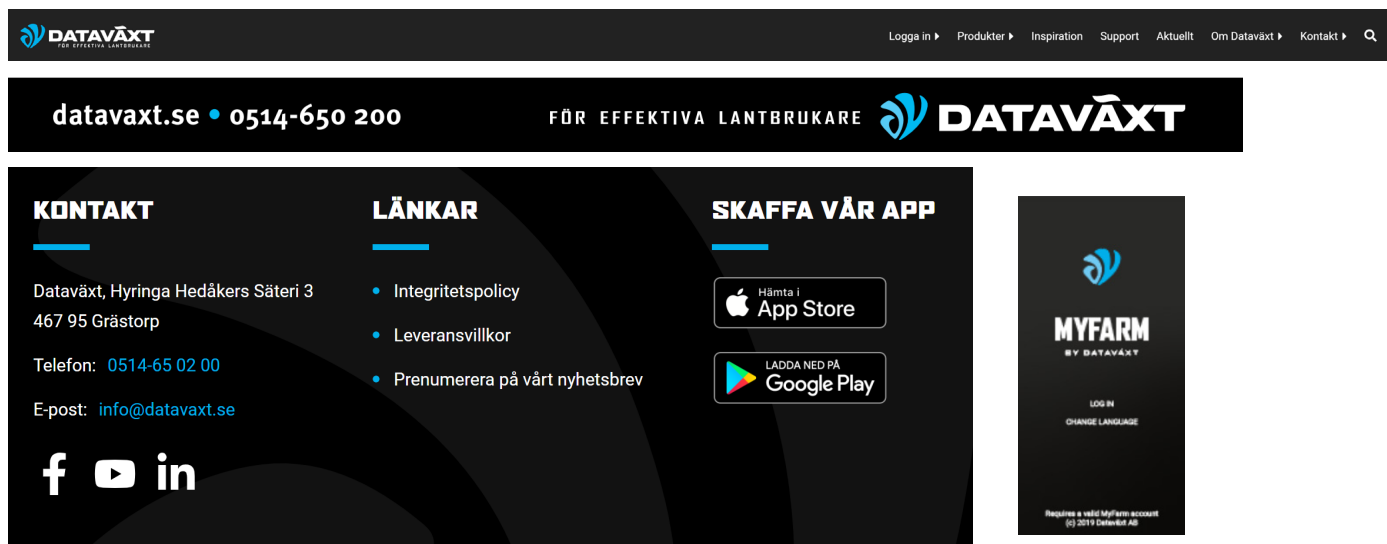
DATAVÄXT
FÖR EFFEKTIVA LANTBRUKARE

Logga in ▸ Produkter ▸ Inspiration Support Aktuellt Om Dataväxt ▸ Kontakt ▸

datavaxt.se • 0514-650 200

FÖR EFFEKTIVA LANTBRUKARE DATAVÄXT

KONTAKT

Dataväxt, Hyringa Hedåkers Säteri 3
467 95 Grästorp

Telefon: 0514-65 02 00

E-post: info@datavaxt.se

LÄNKAR

• Integritetspolicy
• Leveransvillkor
• Prenumerera på vårt nyhetsbrev

SKAFFA VÅR APP

Hämta i
App Store

LADDA NED PÅ
Google Play

MYFARM
BY DATAVÄXT

LOG IN
CHANGE LANGUAGE

Requires a valid MyFarm account
(c) 2019 Dataväxt AB